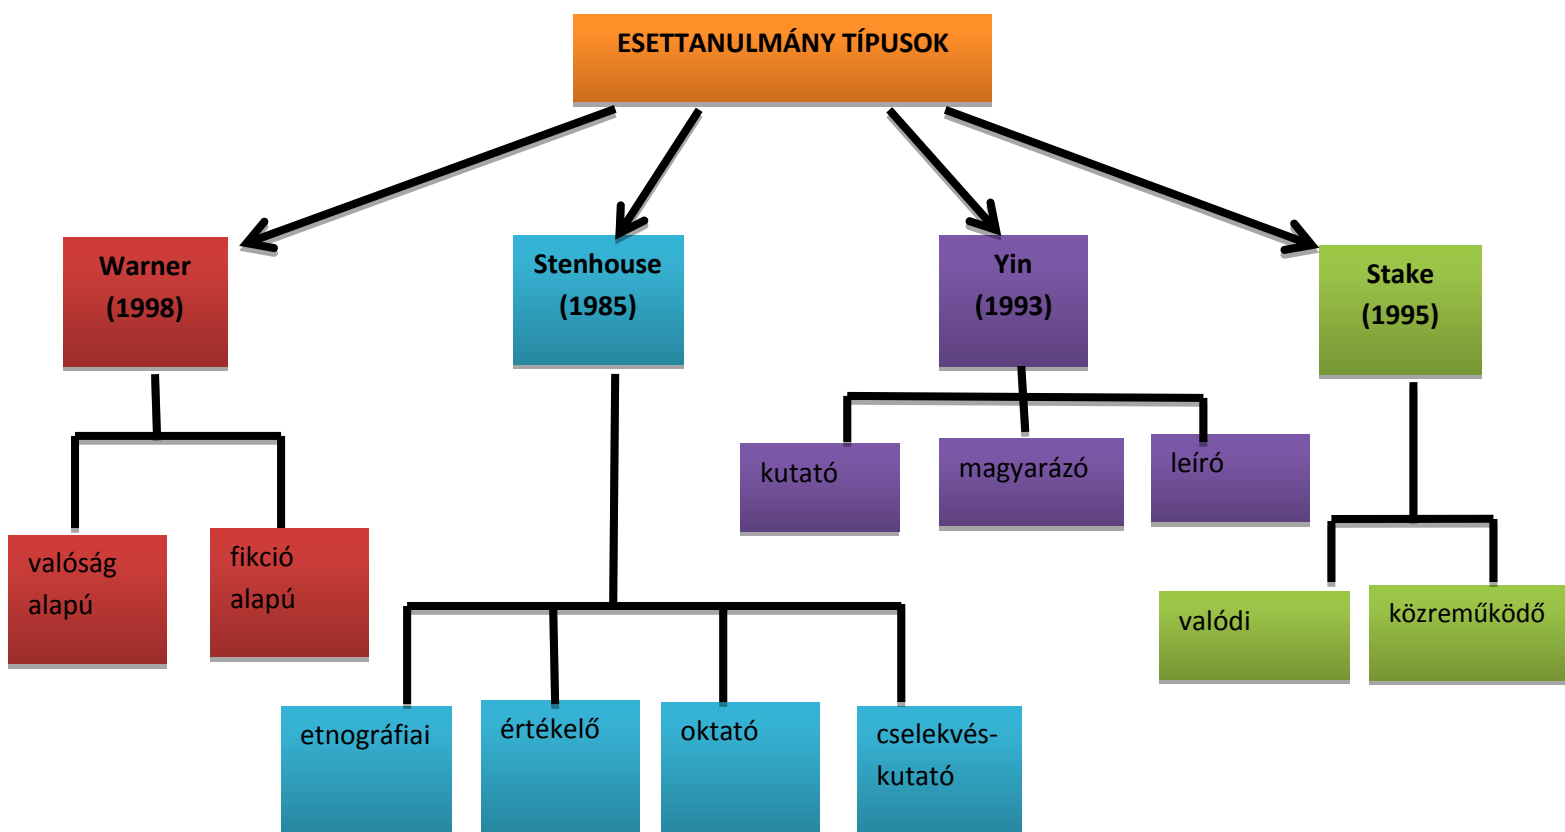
ESETTANULMÁNY TÍPUSOK

Warner (1998)

valóság alapú

fikció alapú

Stenhouse (1985)

etnográfiai

értékelő

oktató

cselekvés-kutató

Yin (1993)

kutató

magyarázó

leíró

Stake (1995)

valódi

közreműködő